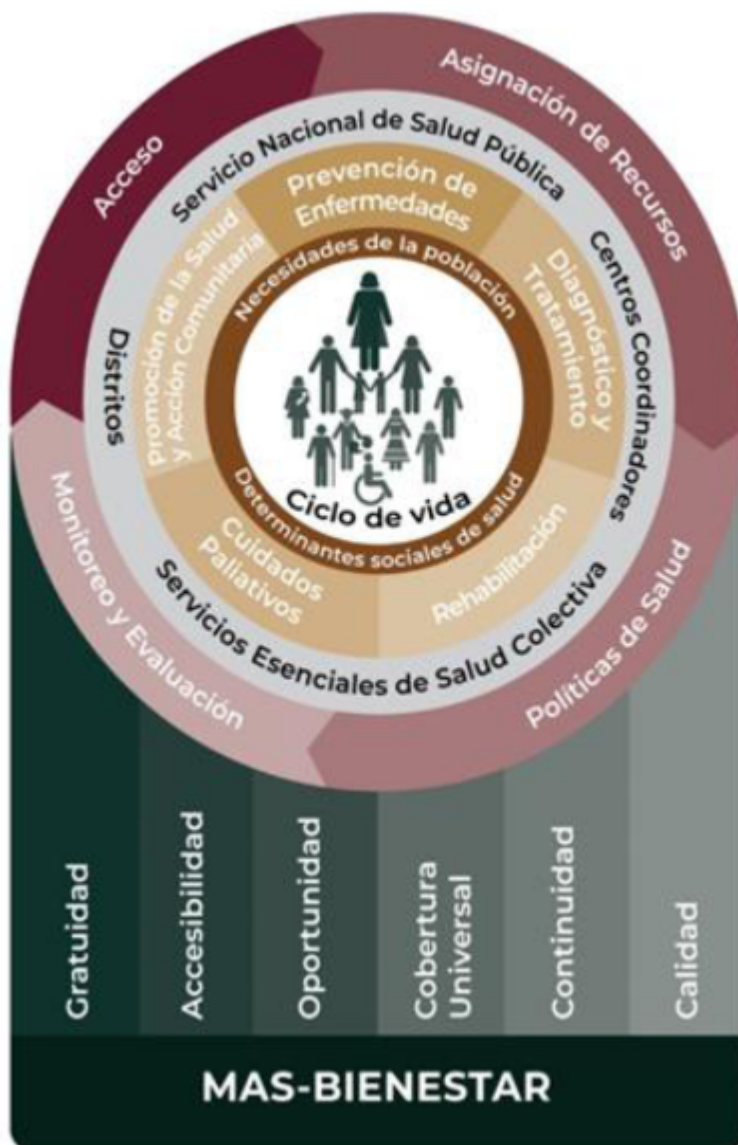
Acceso
Asignación de Recursos
Políticas de Salud
Monitoreo y Evaluación

Servicio Nacional de Salud Pública
Centros Coordinadores
Servicios Esenciales de Salud Colectiva
Distritos

Prevención de Enfermedades
Diagnóstico y Tratamiento
Rehabilitación
Cuidados Paliativos
Promoción de la Salud y Acción Comunitaria

Necesidades de la población
Ciclo de vida
Determinantes sociales de salud

Gratuidad
Accesibilidad
Oportunidad
Cobertura Universal
Continuidad
Calidad

MAS-BIENESTAR